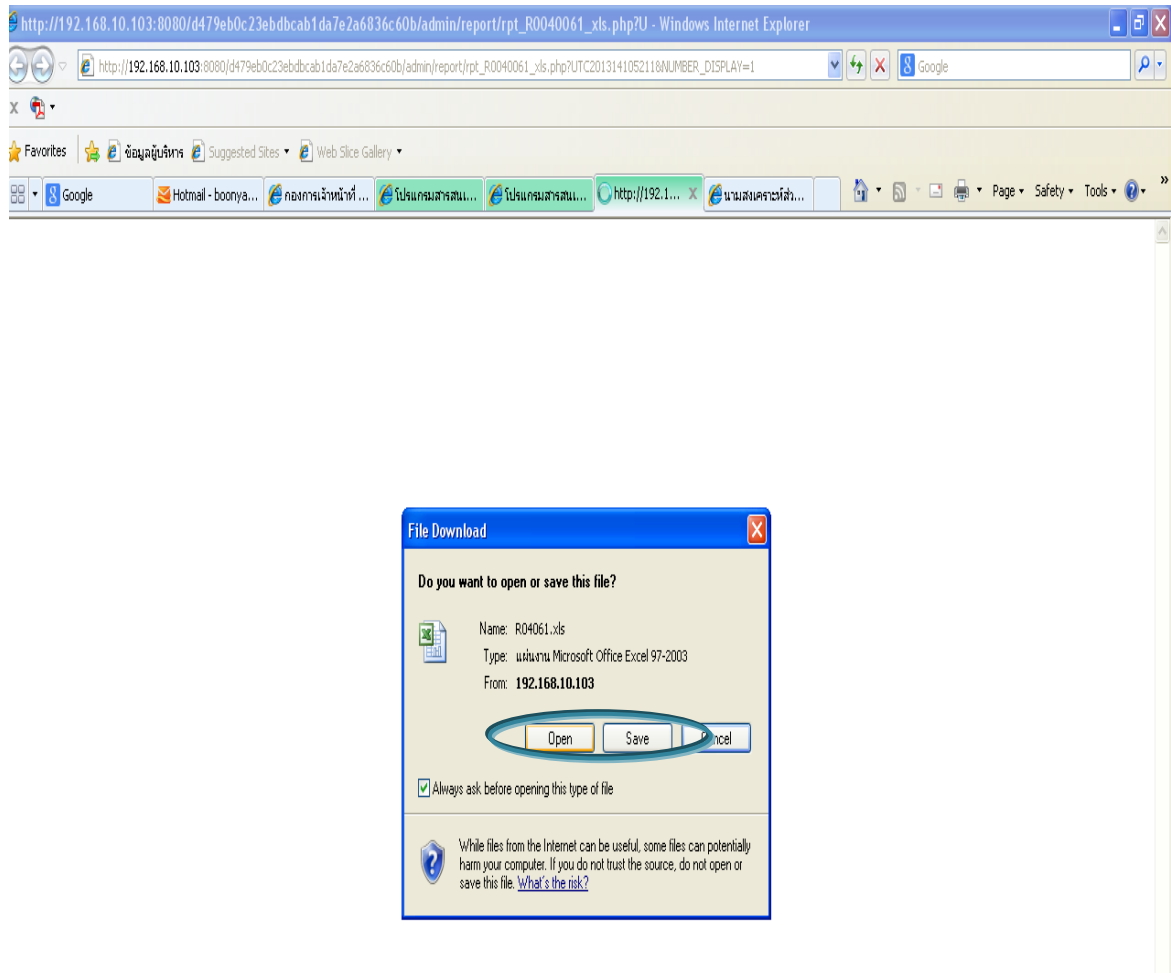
http://192.168.10.103:8080/d479eb0c23ebdbcab1da7e2a6836c60b/admin/report/rpt_R0040061_xls.php?U - Windows Internet Explorer

http://192.168.10.103:8080/d479eb0c23ebdbcab1da7e2a6836c60b/admin/report/rpt_R0040061_xls.php?UTC2013141052118NUMBER_DISPLAY=1

Google

x

Favorites | ข้อมูลผู้บริหาร | Suggested Sites ▾ | Web Slice Gallery ▾

Google | Hotmail - boonya... | กองการเจ้าหน้าที่ ... | โปรแกรมสารสนเ... | โปรแกรมสารสนเ... | http://192.1... x | นามสงเคราะห์สำ...

Page ▾ Safety ▾ Tools ▾

File Download

Do you want to open or save this file?

Name: R04061.xls
Type: แผ่นงาน Microsoft Office Excel 97-2003
From: 192.168.10.103

Open | Save | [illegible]ncel

Always ask before opening this type of file

While files from the Internet can be useful, some files can potentially harm your computer. If you do not trust the source, do not open or save this file. What's the risk?